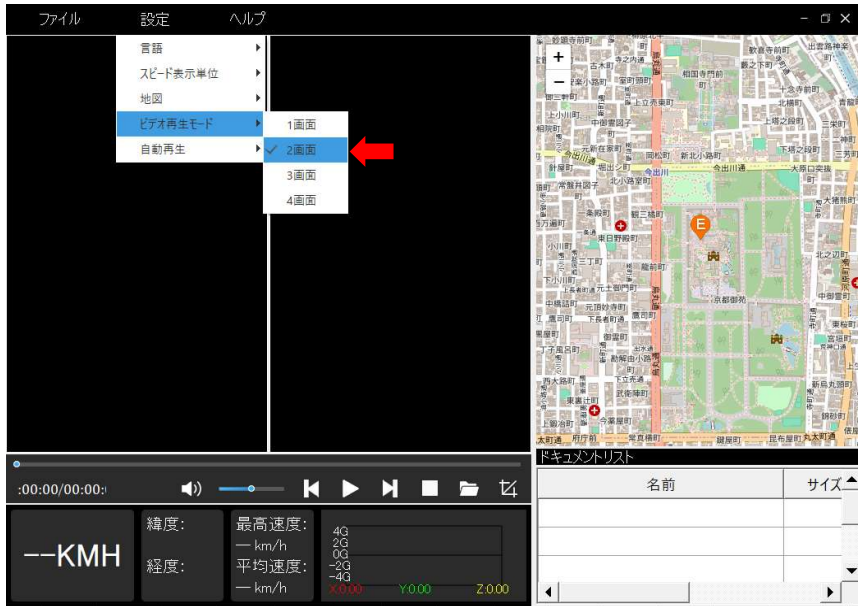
ファイル 設定 ヘルプ

言語
スピード表示単位
地図
ビデオ再生モード
自動再生

1画面
2画面
3画面
4画面

+
−

ドキュメントリスト
名前
サイズ

:00:00/00:00:

--KMH

緯度:
経度:

最高速度:
— km/h
平均速度:
— km/h

4G
2G
0G
-2G
-4G

X:0.00 Y:0.00 Z:0.00